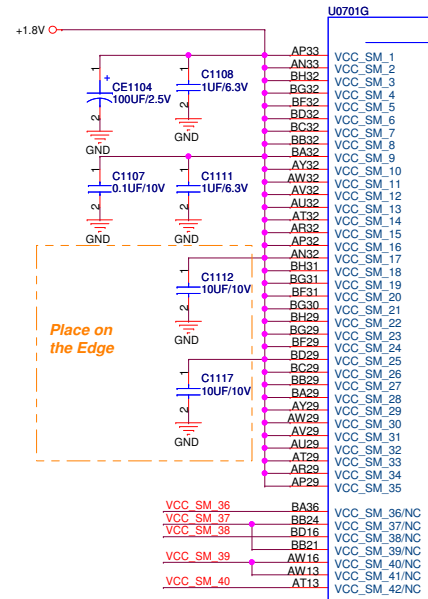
+1.8V

U0701G

CE1104
100UF/2.5V

C1108
1UF/6.3V

GND

GND

C1107
0.1UF/10V

C1111
1UF/6.3V

GND

GND

Place on the Edge

C1112
10UF/10V

GND

C1117
10UF/10V

GND

AP33
AN33
BH32
BG32
BF32
BD32
BC32
BB32
BA32
AY32
AW32
AV32
AU32
AT32
AR32
AP32
AN32
BH31
BG31
BF31
BG30
BH29
BG29
BF29
BD29
BC29
BB29
BA29
AY29
AW29
AV29
AU29
AT29
AR29
AP29

VCC_SM_1
VCC_SM_2
VCC_SM_3
VCC_SM_4
VCC_SM_5
VCC_SM_6
VCC_SM_7
VCC_SM_8
VCC_SM_9
VCC_SM_10
VCC_SM_11
VCC_SM_12
VCC_SM_13
VCC_SM_14
VCC_SM_15
VCC_SM_16
VCC_SM_17
VCC_SM_18
VCC_SM_19
VCC_SM_20
VCC_SM_21
VCC_SM_22
VCC_SM_23
VCC_SM_24
VCC_SM_25
VCC_SM_26
VCC_SM_27
VCC_SM_28
VCC_SM_29
VCC_SM_30
VCC_SM_31
VCC_SM_32
VCC_SM_33
VCC_SM_34
VCC_SM_35

VCC_SM_36
VCC_SM_37
VCC_SM_38
VCC_SM_39
VCC_SM_40

BA36
BB24
BD16
BB21
AW16
AW13
AT13

VCC_SM_36/NC
VCC_SM_37/NC
VCC_SM_38/NC
VCC_SM_39/NC
VCC_SM_40/NC
VCC_SM_41/NC
VCC_SM_42/NC